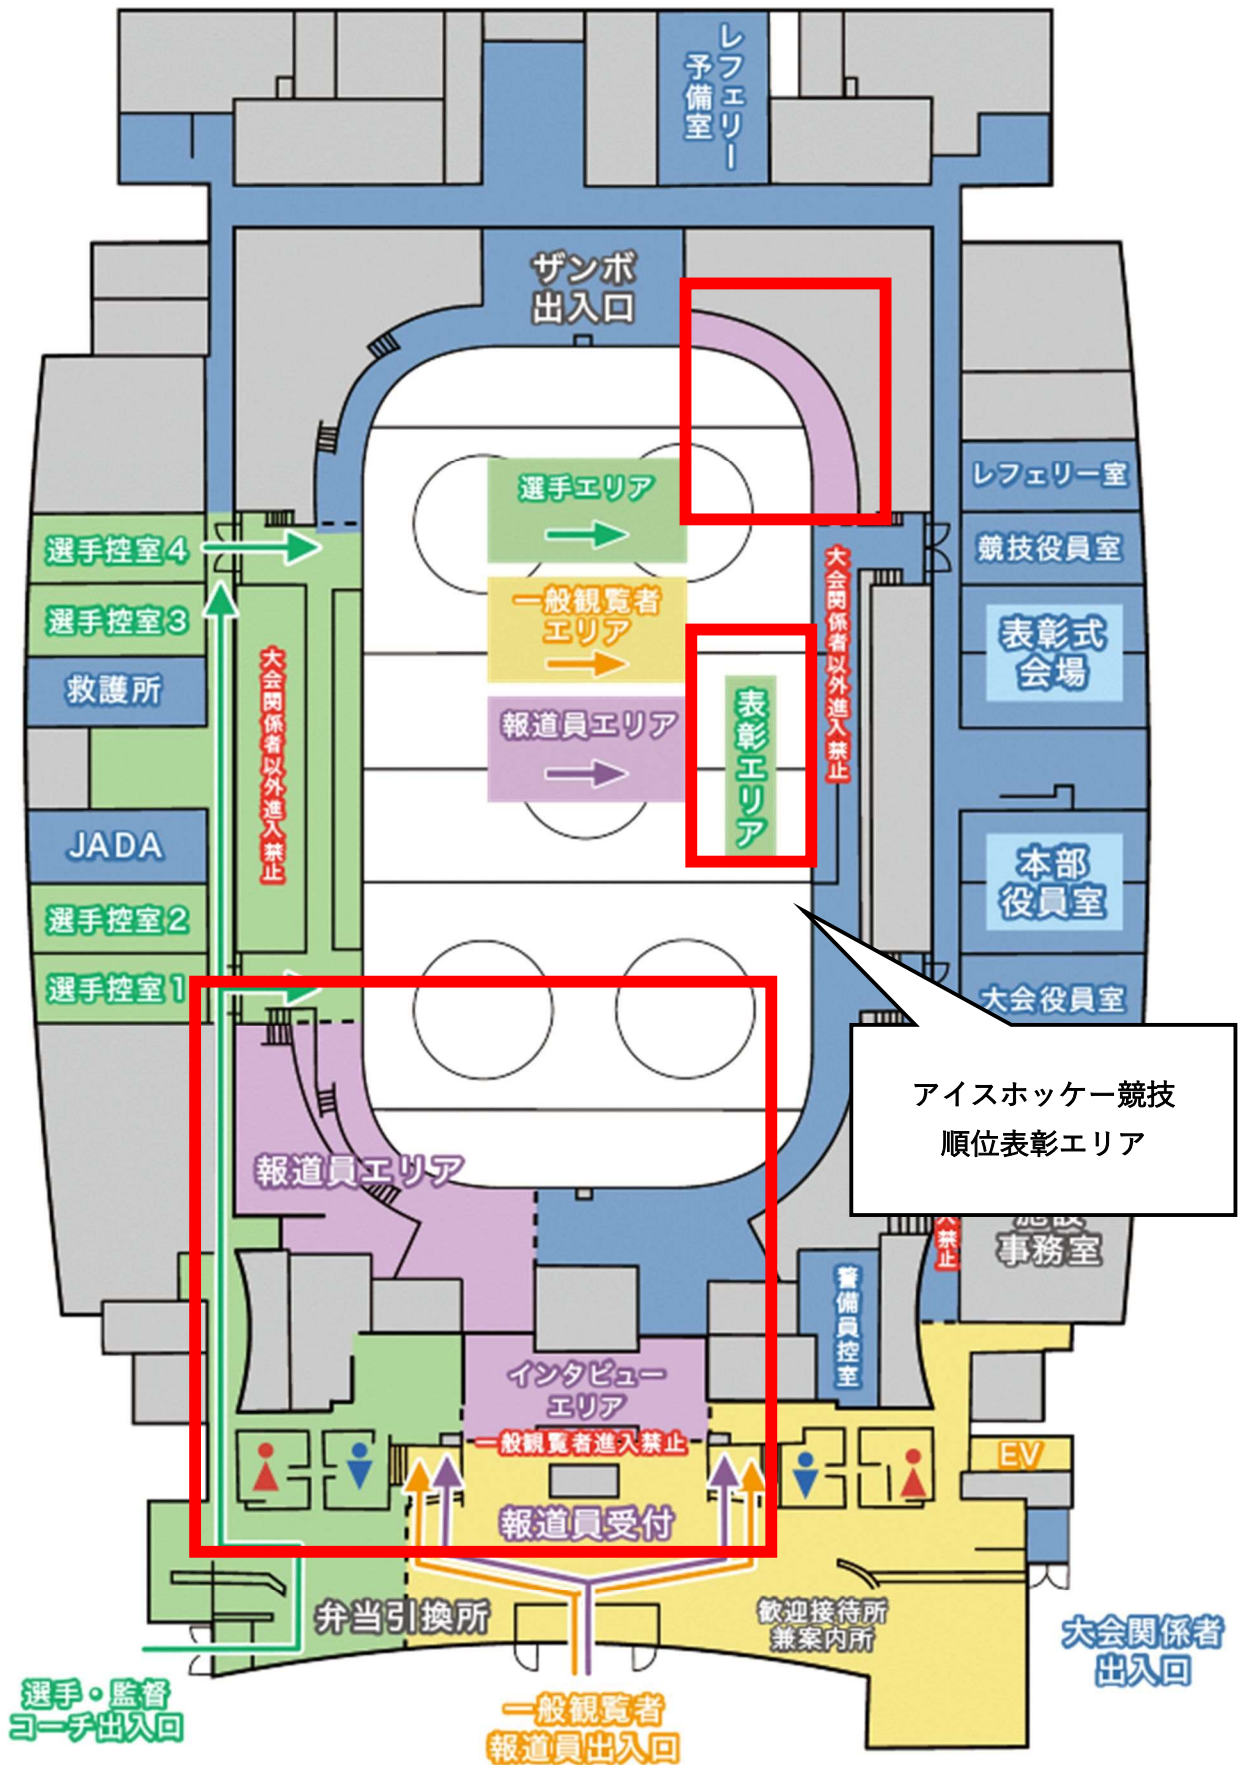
レフェリー予備室

ザンボ出入口

選手エリア

一般観覧者エリア

報道員エリア

表彰エリア

大会関係者以外進入禁止

レフェリー室

競技役員室

表彰式会場

本部役員室

大会役員室

選手控室4

選手控室3

救護所

JADA

選手控室2

選手控室1

大会関係者以外進入禁止

アイスホッケー競技
順位表彰エリア

報道員エリア

施設事務室

警備員控室

インタビューエリア

一般観覧者進入禁止

報道員受付

EV

弁当引換所

歓迎接待所兼案内所

大会関係者出入口

選手・監督コーチ出入口

一般観覧者報道員出入口